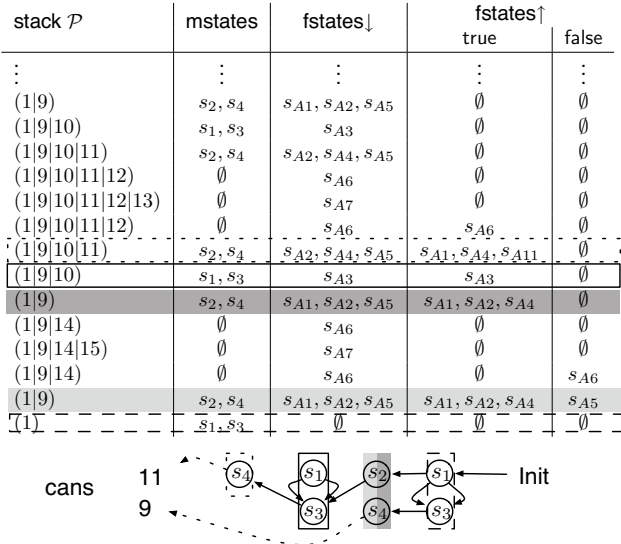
| stack $\mathcal{P}$ | mstates | fstates$\downarrow$ | fstates$\uparrow$ true | fstates$\uparrow$ false |
|---|---|---|---|---|
| $\vdots$ | $\vdots$ | $\vdots$ | $\vdots$ | $\vdots$ |
| $(1\|9)$ | $s_2, s_4$ | $s_{A1}, s_{A2}, s_{A5}$ | $\emptyset$ | $\emptyset$ |
| $(1\|9\|10)$ | $s_1, s_3$ | $s_{A3}$ | $\emptyset$ | $\emptyset$ |
| $(1\|9\|10\|11)$ | $s_2, s_4$ | $s_{A2}, s_{A4}, s_{A5}$ | $\emptyset$ | $\emptyset$ |
| $(1\|9\|10\|11\|12)$ | $\emptyset$ | $s_{A6}$ | $\emptyset$ | $\emptyset$ |
| $(1\|9\|10\|11\|12\|13)$ | $\emptyset$ | $s_{A7}$ | $\emptyset$ | $\emptyset$ |
| $(1\|9\|10\|11\|12)$ | $\emptyset$ | $s_{A6}$ | $s_{A6}$ | $\emptyset$ |
| $(1\|9\|10\|11)$ | $s_2, s_4$ | $s_{A2}, s_{A4}, s_{A5}$ | $s_{A1}, s_{A4}, s_{A11}$ | $\emptyset$ |
| $(1\|9\|10)$ | $s_1, s_3$ | $s_{A3}$ | $s_{A3}$ | $\emptyset$ |
| $(1\|9)$ | $s_2, s_4$ | $s_{A1}, s_{A2}, s_{A5}$ | $s_{A1}, s_{A2}, s_{A4}$ | $\emptyset$ |
| $(1\|9\|14)$ | $\emptyset$ | $s_{A6}$ | $\emptyset$ | $\emptyset$ |
| $(1\|9\|14\|15)$ | $\emptyset$ | $s_{A7}$ | $\emptyset$ | $\emptyset$ |
| $(1\|9\|14)$ | $\emptyset$ | $s_{A6}$ | $\emptyset$ | $s_{A6}$ |
| $(1\|9)$ | $s_2, s_4$ | $s_{A1}, s_{A2}, s_{A5}$ | $s_{A1}, s_{A2}, s_{A4}$ | $s_{A5}$ |
| $(1)$ | $s_1, s_3$ | $\emptyset$ | $\emptyset$ | $\emptyset$ |

cans 11 9 $s_4$ $s_1$ $s_3$ $s_2$ $s_4$ $s_1$ $s_3$ Init